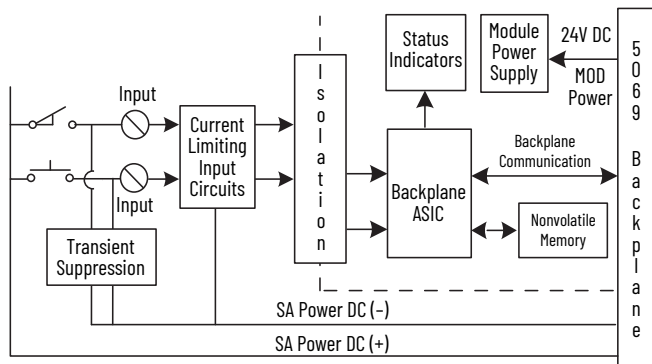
Input

Input

Current Limiting Input Circuits

Transient Suppression

Isolation

Status Indicators

Module Power Supply

24V DC

MOD Power

Backplane ASIC

Backplane Communication

Nonvolatile Memory

SA Power DC (–)

SA Power DC (+)

5069 Backplane